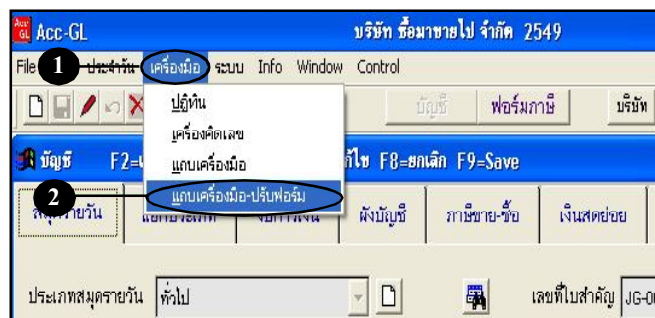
Acc GL Acc-GL บริษัท ซื้อมาขายไป จำกัด 2549

File 1 ประจำวัน เครื่องมือ ระบบ Info Window Control

ปฏิทิน
เครื่องคิดเลข
แถบเครื่องมือ
แถบเครื่องมือ-ปรับฟอร์ม

บัญชี ฟอร์มภาษี บริษัท

บัญชี F2=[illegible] แก้ไข F8=ยกเลิก F9=Save

2 สมุดรายวัน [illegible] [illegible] ผังบัญชี ภาษีขาย-ซื้อ เงินสดย่อย

ประเภทสมุดรายวัน ทั่วไป เลขที่ใบสำคัญ JG-0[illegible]